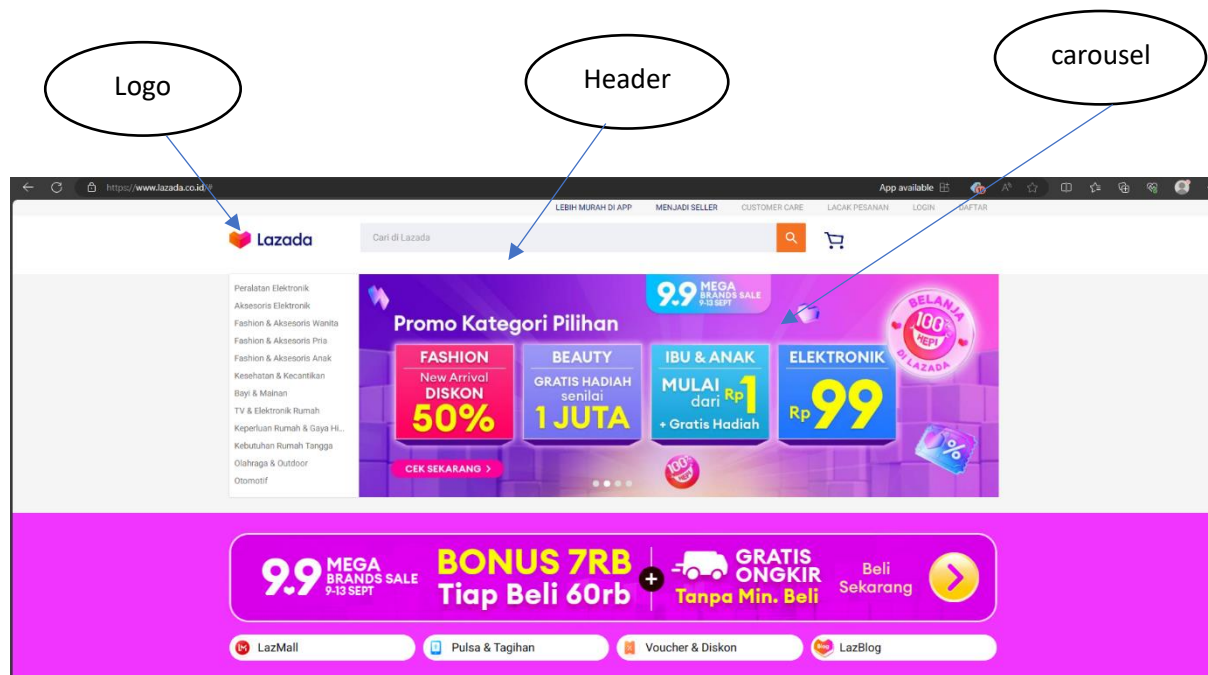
Logo

Header

carousel

https://www.lazada.co.id/

App available

LEBIH MURAH DI APP MENJADI SELLER CUSTOMER CARE LACAK PESANAN LOGIN DAFTAR

Lazada

Cari di Lazada

Peralatan Elektronik
Aksesoris Elektronik
Fashion & Aksesoris Wanita
Fashion & Aksesoris Pria
Fashion & Aksesoris Anak
Kesehatan & Kecantikan
Bayi & Mainan
TV & Elektronik Rumah
Keperluan Rumah & Gaya Hi...
Kebutuhan Rumah Tangga
Olahraga & Outdoor
Otomotif

9.9 MEGA BRANDS SALE 9-13 SEPT

BELANJA 100% HEPI DI LAZADA

Promo Kategori Pilihan

FASHION
New Arrival
DISKON
50%

BEAUTY
GRATIS HADIAH
senilai
1 JUTA

IBU & ANAK
MULAI dari Rp1
+ Gratis Hadiah

ELEKTRONIK
Rp99

CEK SEKARANG >

9.9 MEGA BRANDS SALE 9-13 SEPT

BONUS 7RB
Tiap Beli 60rb

GRATIS ONGKIR
Tanpa Min. Beli

Beli Sekarang

LazMall

Pulsa & Tagihan

Voucher & Diskon

LazBlog